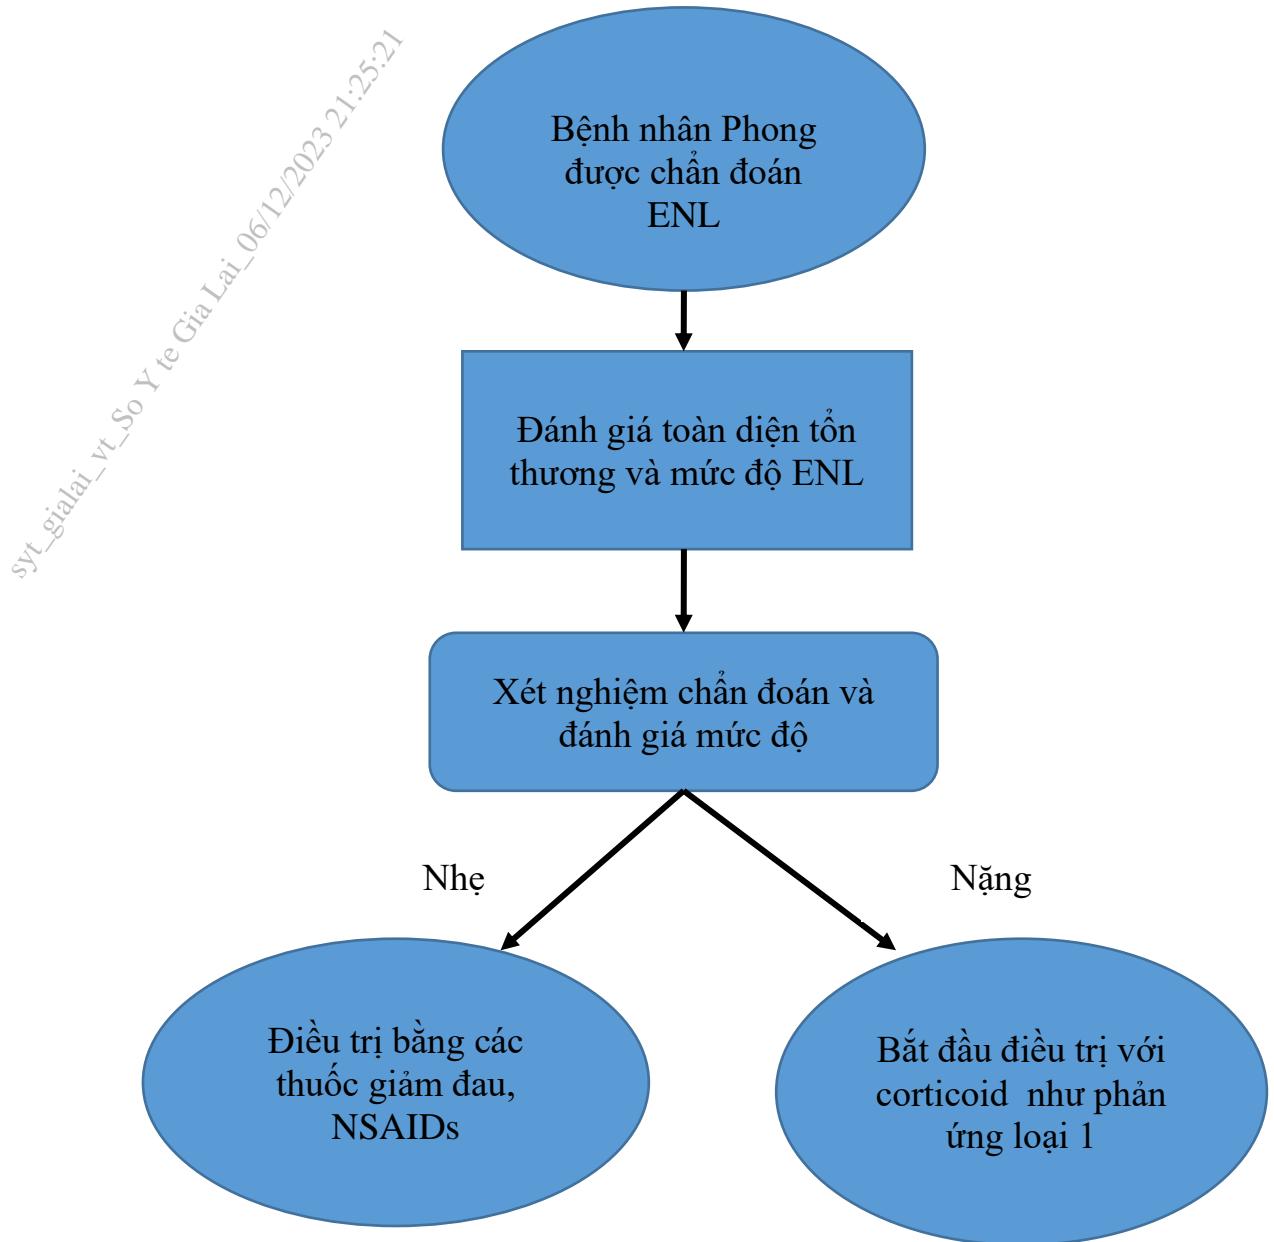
syt_gialai_vt_So Y te Gia Lai_06/12/2023 21:25:21

Bệnh nhân Phong được chẩn đoán ENL

Đánh giá toàn diện tổn thương và mức độ ENL

Xét nghiệm chẩn đoán và đánh giá mức độ

Nhẹ

Nặng

Điều trị bằng các thuốc giảm đau, NSAIDs

Bắt đầu điều trị với corticoid như phản ứng loại 1